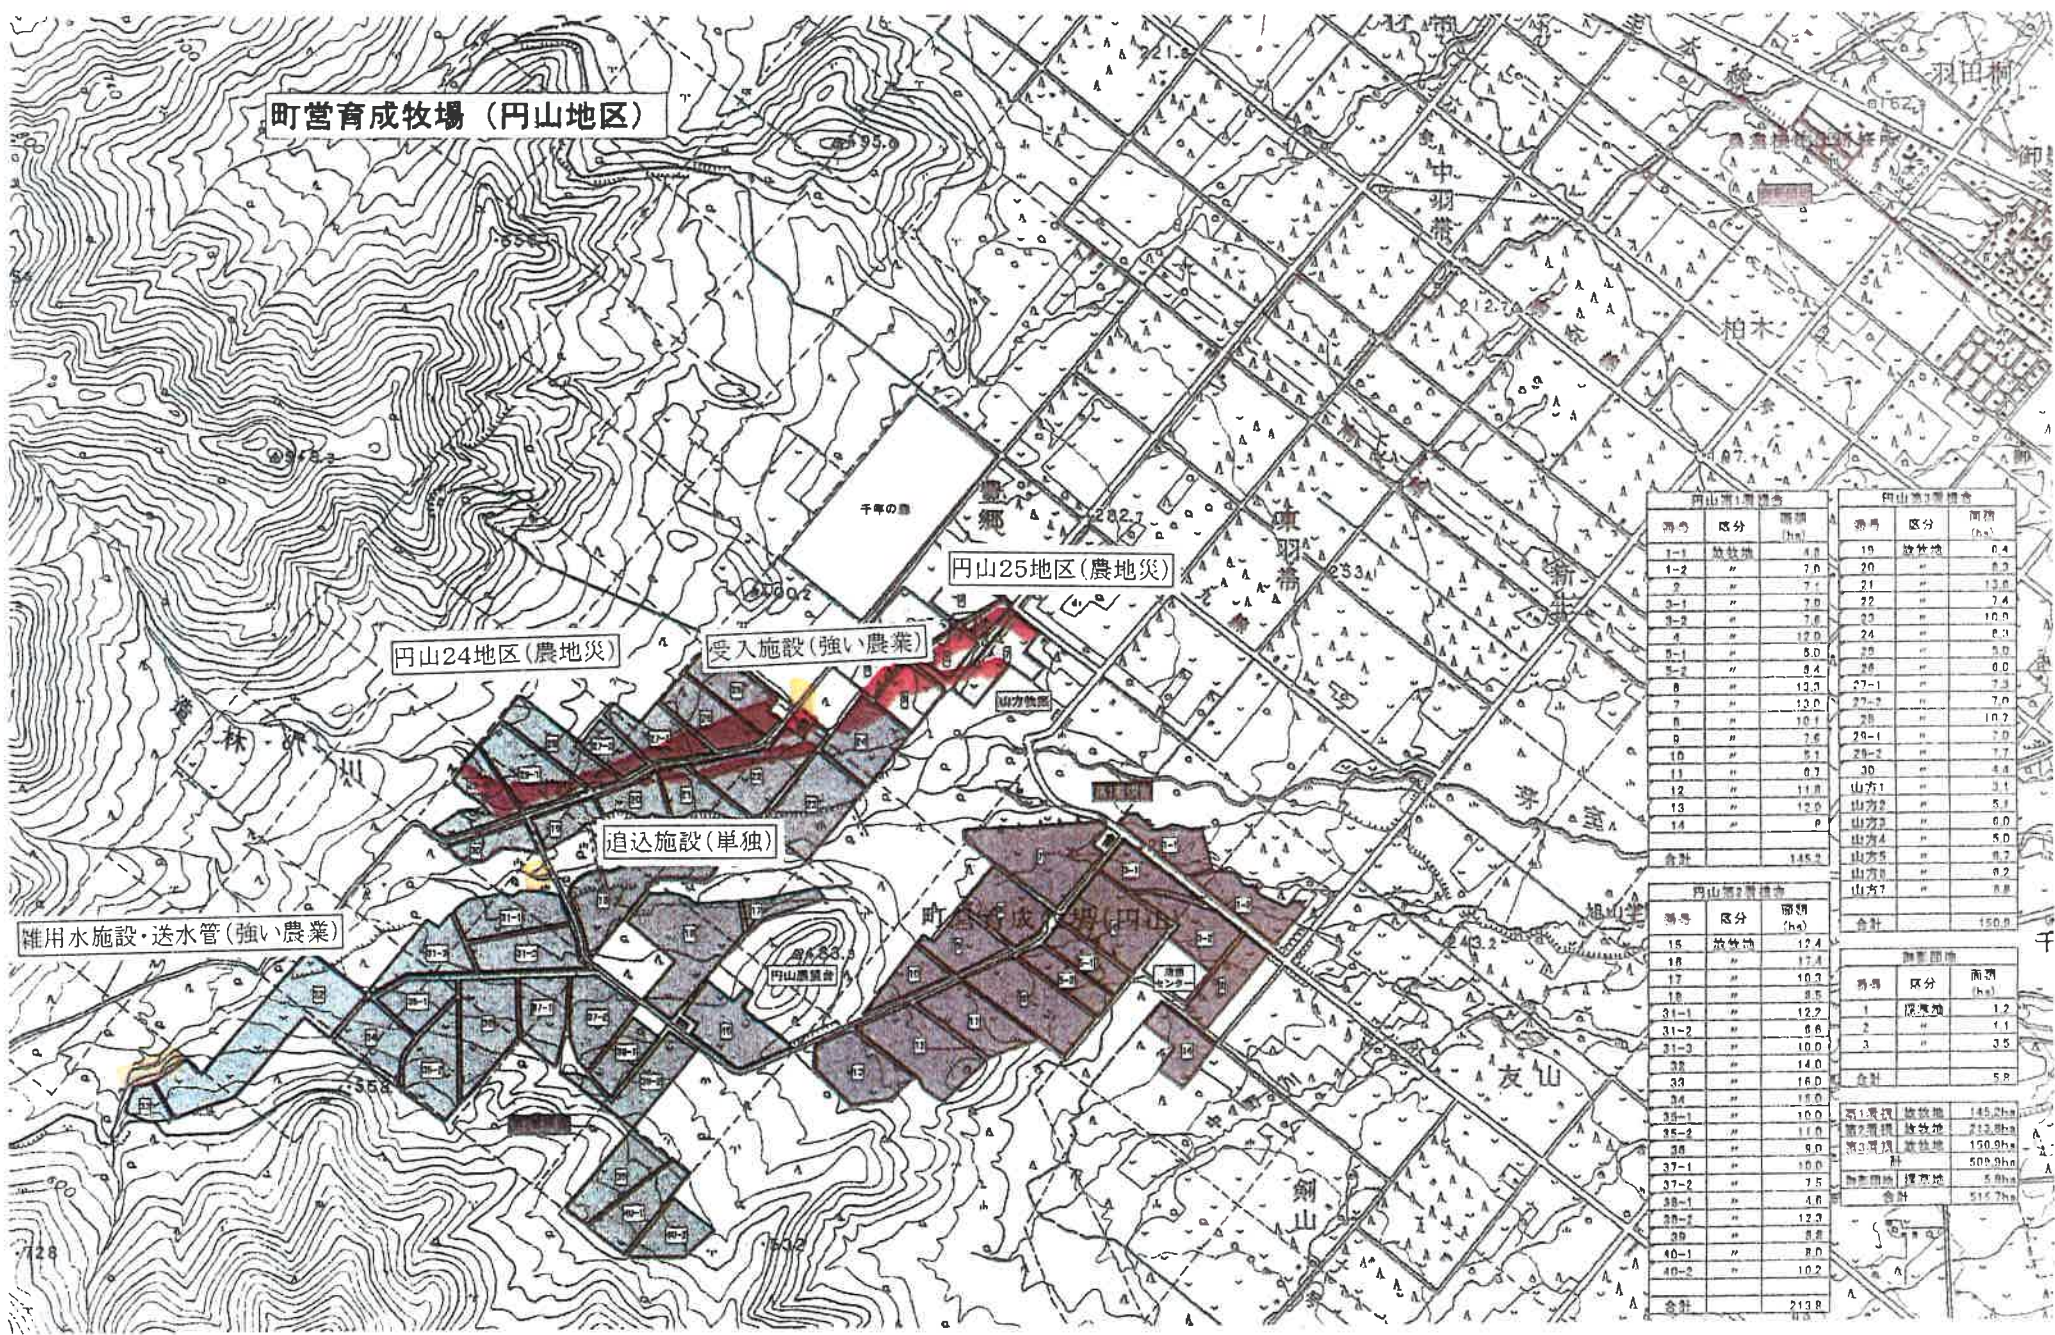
町営育成牧場（円山地区）

円山25地区（農地災）

円山24地区（農地災）

受入施設（強い農業）

追込施設（単独）

雑用水施設・送水管（強い農業）

千年の森

豊郷

東羽帯

中羽帯

柏木

羽田

友山

剣山

円山牧場舎

山方牧區

町営育成牧場（円山）

円山第1牧場

| 番号 | 区分 | 面積 (ha) |
|---|---|---|
| 1-1 | 放牧地 | 6.8 |
| 1-2 | 〃 | 7.0 |
| 2 | 〃 | 7.1 |
| 3-1 | 〃 | 7.0 |
| 3-2 | 〃 | 7.6 |
| 4 | 〃 | 12.0 |
| 5-1 | 〃 | 5.0 |
| 5-2 | 〃 | 5.4 |
| 6 | 〃 | 13.3 |
| 7 | 〃 | 13.0 |
| 8 | 〃 | 10.1 |
| 9 | 〃 | 7.6 |
| 10 | 〃 | 5.1 |
| 11 | 〃 | 6.7 |
| 12 | 〃 | 11.8 |
| 13 | 〃 | 12.0 |
| 14 | 〃 | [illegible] |
| 合計 | | 145.2 |

円山第2牧場

| 番号 | 区分 | 面積 (ha) |
|---|---|---|
| 15 | 放牧地 | 12.4 |
| 16 | 〃 | 17.4 |
| 17 | 〃 | 10.2 |
| 18 | 〃 | 8.5 |
| 31-1 | 〃 | 12.7 |
| 31-2 | 〃 | 6.6 |
| 31-3 | 〃 | 10.0 |
| 32 | 〃 | 14.0 |
| 33 | 〃 | 16.0 |
| 34 | 〃 | 15.0 |
| 35-1 | 〃 | 10.0 |
| 35-2 | 〃 | 11.0 |
| 36 | 〃 | 9.0 |
| 37-1 | 〃 | 10.0 |
| 37-2 | 〃 | 7.5 |
| 38-1 | 〃 | 4.8 |
| 38-2 | 〃 | 12.3 |
| 39 | 〃 | 8.8 |
| 40-1 | 〃 | 8.0 |
| 40-2 | 〃 | 10.2 |
| 合計 | | 213.8 |

円山第3牧場

| 番号 | 区分 | 面積 (ha) |
|---|---|---|
| 19 | 放牧地 | 9.4 |
| 20 | 〃 | 8.3 |
| 21 | 〃 | 13.0 |
| 22 | 〃 | 7.4 |
| 23 | 〃 | 10.0 |
| 24 | 〃 | 8.1 |
| 25 | 〃 | 5.0 |
| 26 | 〃 | 6.0 |
| 27-1 | 〃 | 7.3 |
| 27-2 | 〃 | 7.0 |
| 28 | 〃 | 10.7 |
| 29-1 | 〃 | 7.0 |
| 29-2 | 〃 | 4.7 |
| 30 | 〃 | 4.4 |
| 山方1 | 〃 | 3.1 |
| 山方2 | 〃 | 5.1 |
| 山方3 | 〃 | 2.3 |
| 山方4 | 〃 | 5.0 |
| 山方5 | 〃 | 6.7 |
| 山方6 | 〃 | 9.2 |
| 山方7 | 〃 | 9.8 |
| 合計 | | 150.9 |

| 番号 | 区分 | 面積 (ha) |
|---|---|---|
| 1 | 採草地 | 1.2 |
| 2 | 〃 | 1.1 |
| 3 | 〃 | 3.5 |
| 合計 | | 5.8 |

| | | |
|---|---|---|
| 第1牧場 | 放牧地 | 145.2ha |
| 第2牧場 | 放牧地 | 213.8ha |
| 第3牧場 | 放牧地 | 150.9ha |
| 計 | | 509.9ha |
| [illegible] | 採草地 | 5.8ha |
| 合計 | | 515.7ha |